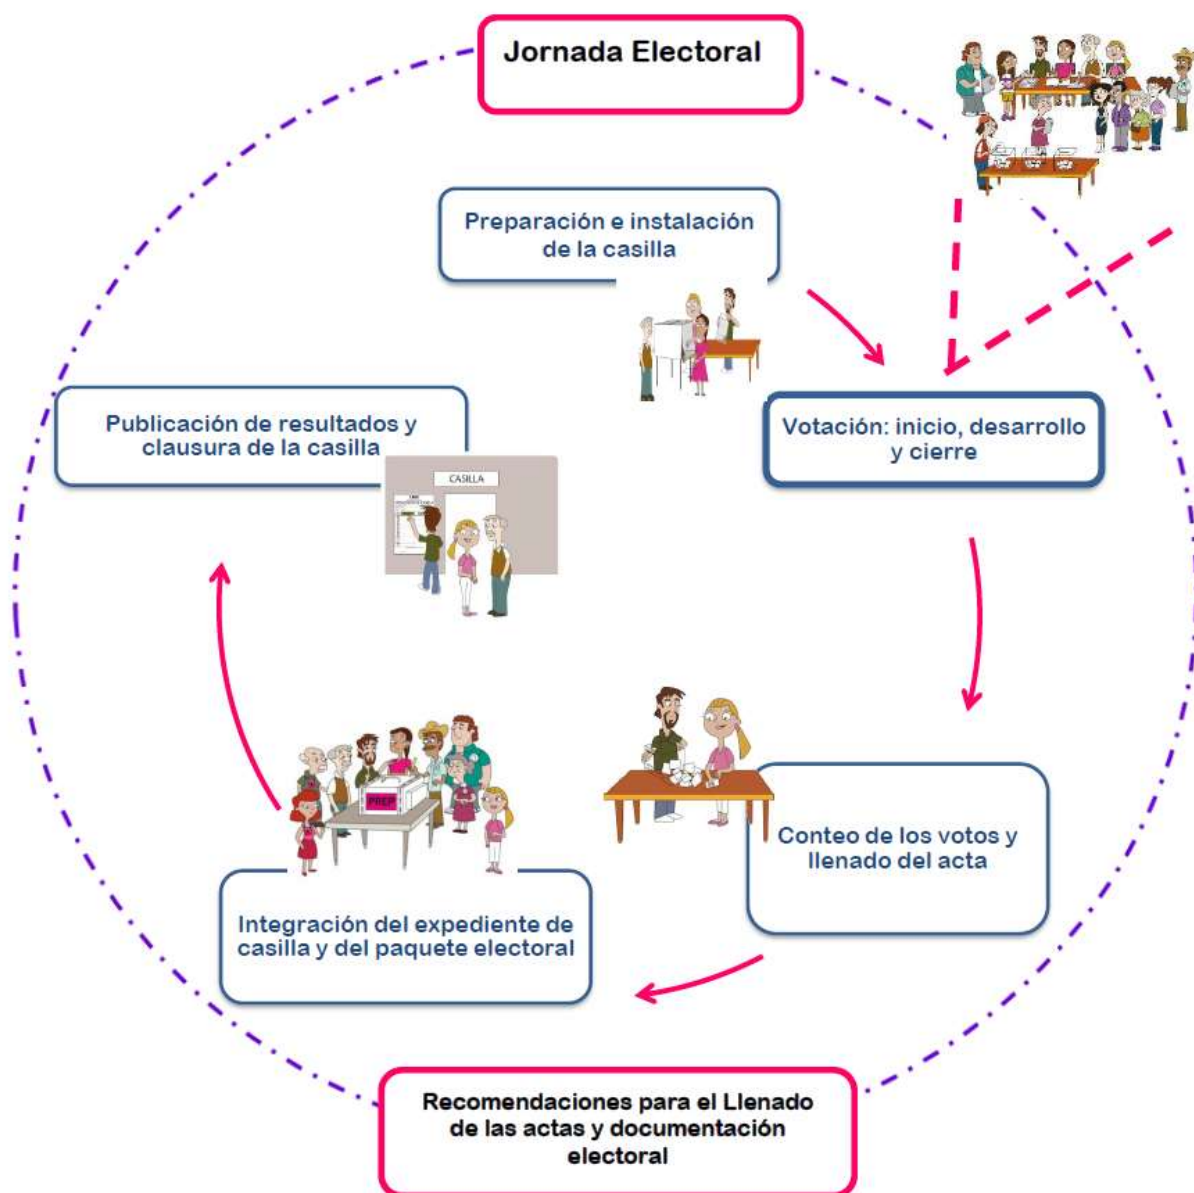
Jornada Electoral

Preparación e instalación de la casilla

Votación: inicio, desarrollo y cierre

Conteo de los votos y llenado del acta

Integración del expediente de casilla y del paquete electoral

PREP

Publicación de resultados y clausura de la casilla

CASILLA

Recomendaciones para el Llenado de las actas y documentación electoral